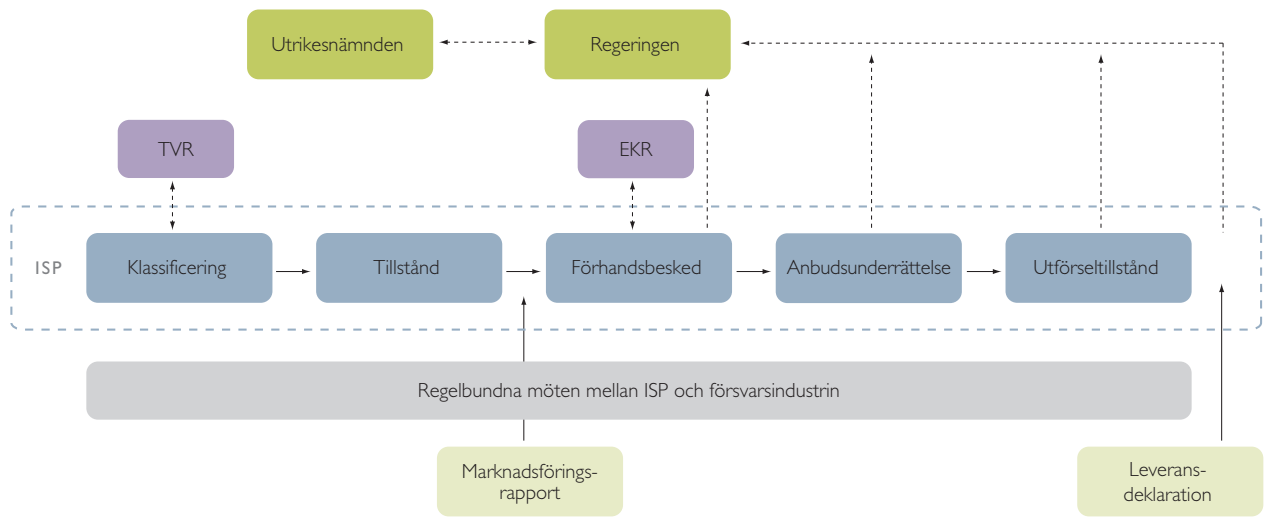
Utrikesnämnden

Regeringen

TVR

EKR

ISP

Klassificering

Tillstånd

Förhandsbesked

Anbudsunderrättelse

Utförseltillstånd

Regelbundna möten mellan ISP och försvarsindustrin

Marknadsförings-rapport

Leverans-deklaration